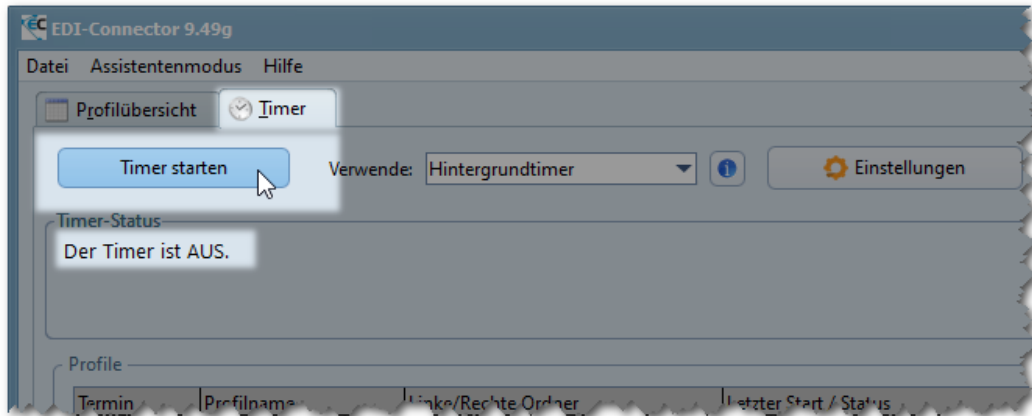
EDI-Connector 9.49g

Datei Assistentenmodus Hilfe

Profilübersicht Timer

Timer starten

Verwende: Hintergrundtimer

Einstellungen

Timer-Status

Der Timer ist AUS.

Profile

| Termin | Profilname | Linke/Rechte Ordner | Letzter Start / Status |
|---|---|---|---|